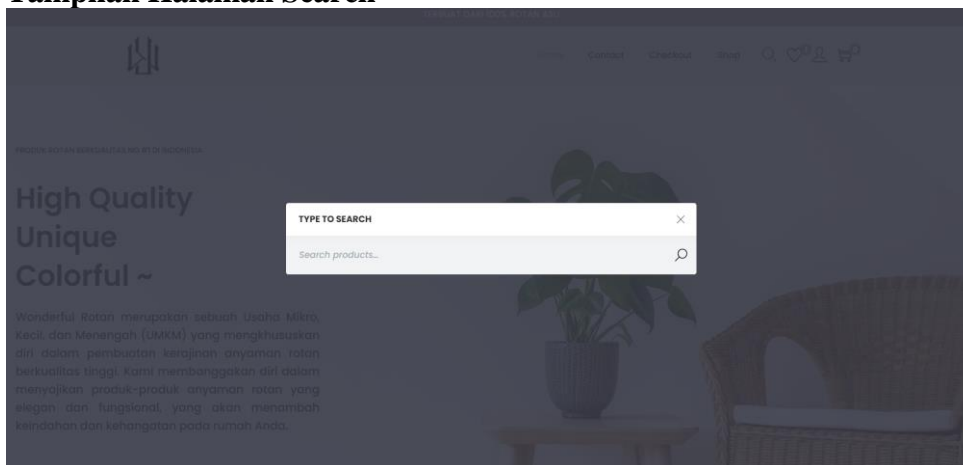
Tampilan Halaman Search

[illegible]

Home Contact Checkout Shop

PRODUK ROTAN BERKUALITAS DARI INDONESIA

High Quality Unique Colorful ~

Wonderful Rotan merupakan sebuah Usaha Mikro, Kecil dan Menengah (UMKM) yang mengkhususkan diri dalam pembuatan kerajinan anyaman rotan berkualitas tinggi. Kami membanggakan diri dalam menyajikan produk-produk anyaman rotan yang elegan dan fungsional, yang akan menambah keindahan dan kehangatan pada rumah Anda.

TYPE TO SEARCH

Search products...